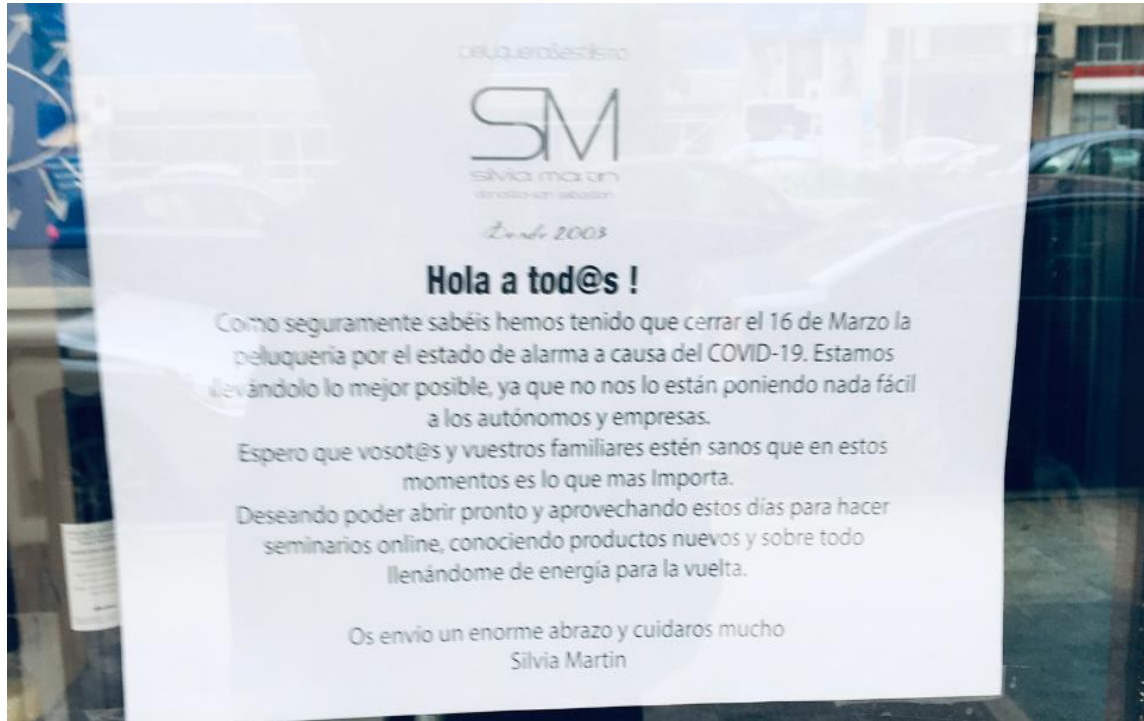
peluquería&estilismo

SM
silvia martin
donostia-san sebastian

Desde 2003

Hola a tod@s !

Como seguramente sabéis hemos tenido que cerrar el 16 de Marzo la peluquería por el estado de alarma a causa del COVID-19. Estamos llevándolo lo mejor posible, ya que no nos lo están poniendo nada fácil a los autónomos y empresas.
Espero que vosot@s y vuestros familiares estén sanos que en estos momentos es lo que mas Importa.
Deseando poder abrir pronto y aprovechando estos días para hacer seminarios online, conociendo productos nuevos y sobre todo llenándome de energía para la vuelta.

Os envio un enorme abrazo y cuidaros mucho
Silvia Martin